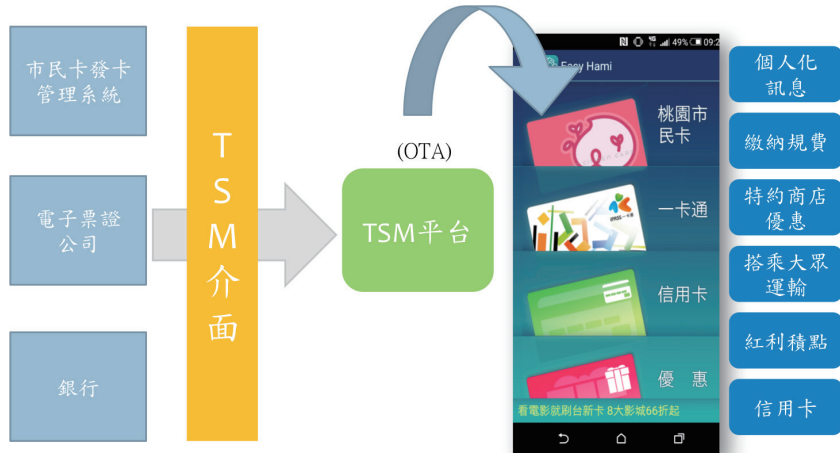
市民卡發卡管理系統

電子票證公司

銀行

TSM介面

(OTA)

TSM平台

49% 09:2

Easy Hami

桃園市民卡

一卡通

信用卡

優 惠

看電影就刷台新卡 8大影城66折起

個人化訊息

繳納規費

特約商店優惠

搭乘大眾運輸

紅利積點

信用卡